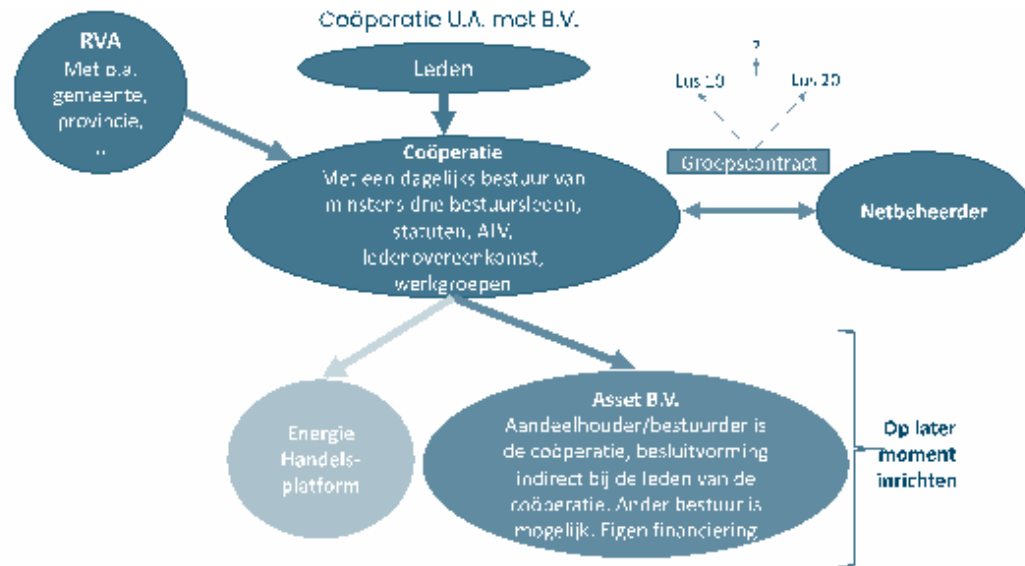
Coöperatie U.A. met B.V.

RVA
Met o.a. gemeente, provincie, ..

Leden

?

Lus 10

Lus 20

Groepscontract

Coöperatie
Met een dagelijks bestuur van minstens drie bestuursleden, statuten, ALV, ledenovereenkomst, werkgroepen

Netbeheerder

Energie Handelsplatform

Asset B.V.
Aandeelhouder/bestuurder is de coöperatie, besluitvorming indirect bij de leden van de coöperatie. Ander bestuur is mogelijk. Eigen financiering

Op later moment inrichten